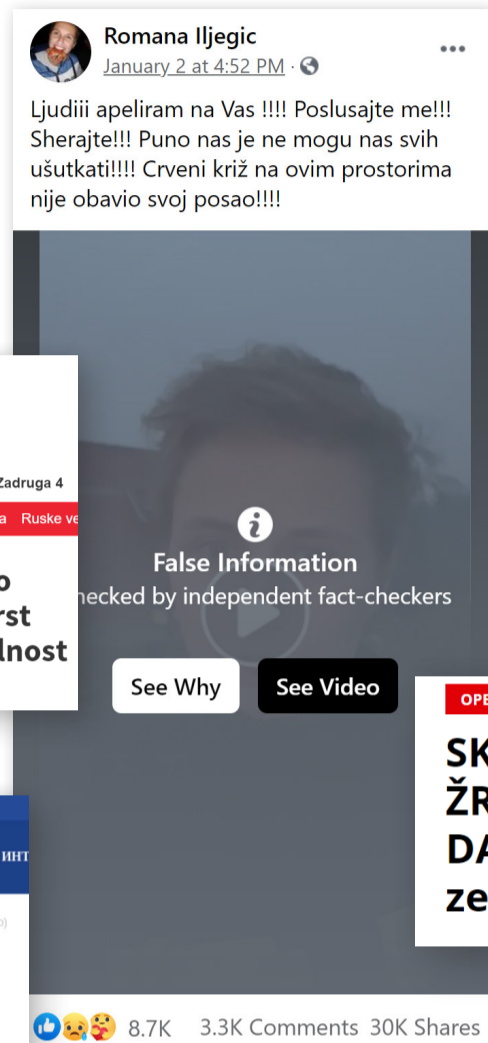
Romana Iljegic
January 2 at 4:52 PM ·

Ljudiii apeliram na Vas !!!! Poslusajte me!!! Sherajte!!! Puno nas je ne mogu nas svih ušutkati!!!! Crveni križ na ovim prostorima nije obavio svoj posao!!!!

Zadruga 4
a Ruske ve
o
rst
lnost

False Information
hecked by independent fact-checkers

See Why
See Video

OPE
SK
ŽR
DA
ze

инт

8.7K 3.3K Comments 30K Shares